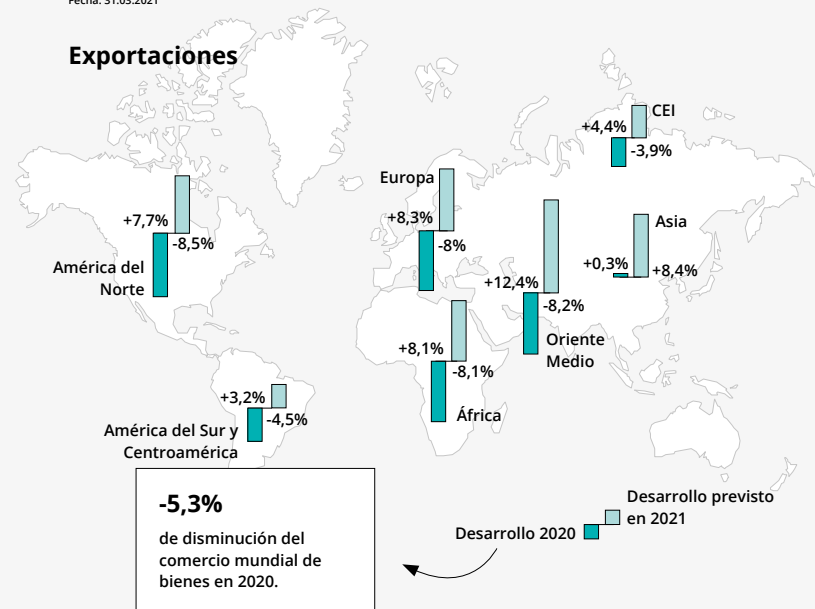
Fecha: 31.03.2021

Exportaciones

CEI
+4,4%
-3,9%

Europa
+8,3%
-8%

Asia
+0,3%
+8,4%

+7,7%
-8,5%
América del Norte

+12,4%
-8,2%
Oriente Medio

+8,1%
-8,1%
África

+3,2%
-4,5%
América del Sur y Centroamérica

-5,3%

de disminución del comercio mundial de bienes en 2020.

Desarrollo previsto en 2021
Desarrollo 2020